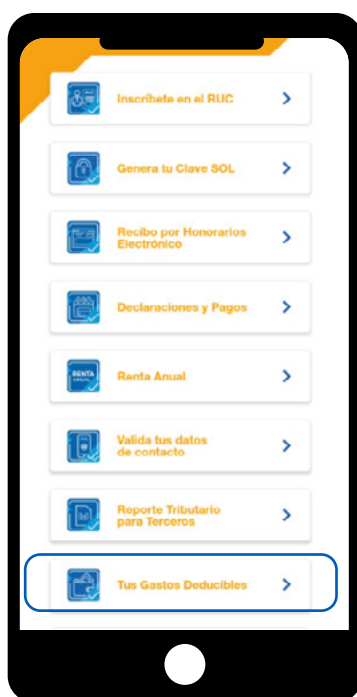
Inscríbete en el RUC

Genera tu Clave SOL

Recibo por Honorarios Electrónico

Declaraciones y Pagos

RENTA

Renta Anual

Valida tus datos de contacto

Reporte Tributario para Terceros

Tus Gastos Deducibles